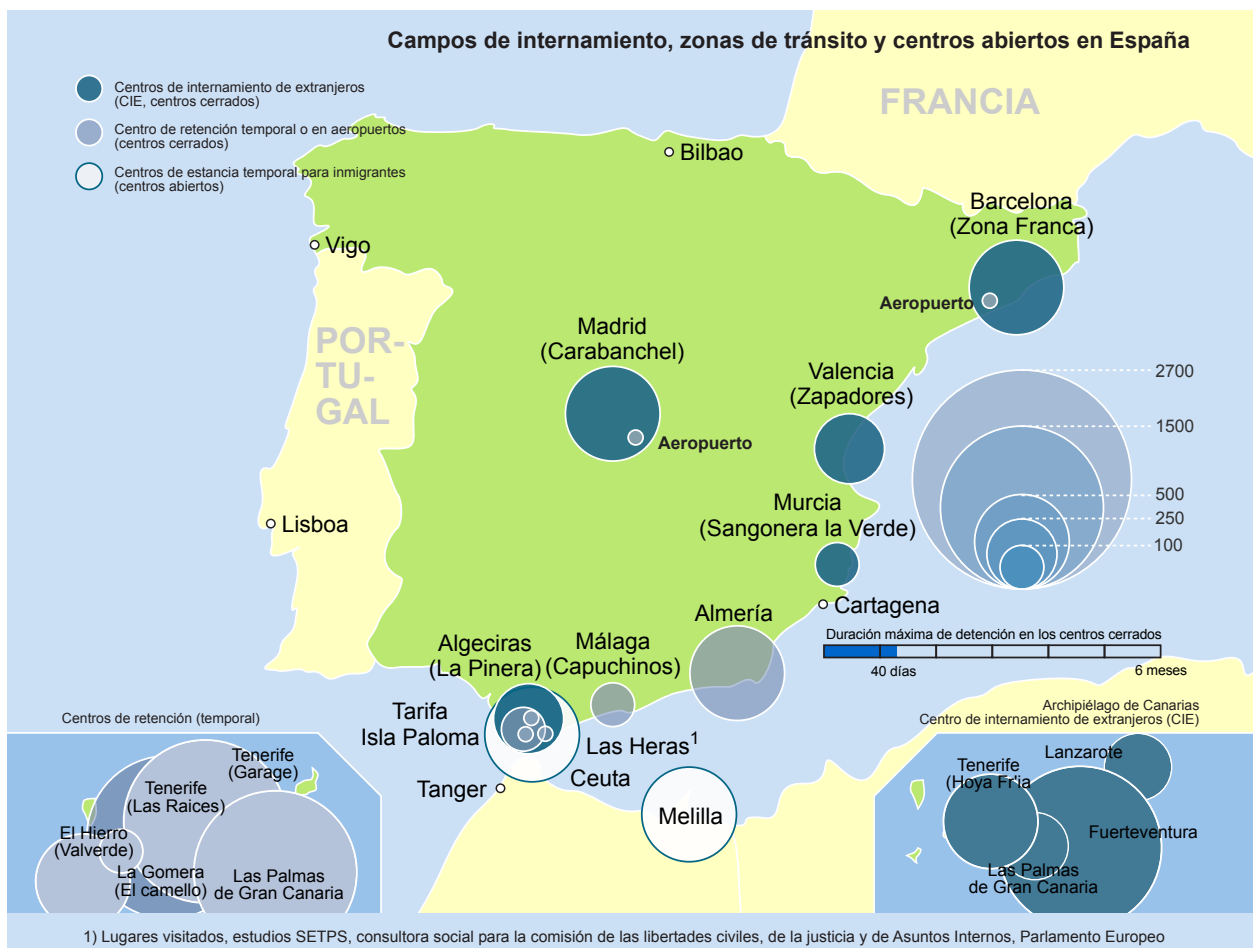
Campos de internamiento, zonas de tránsito y centros abiertos en España

Centros de internamiento de extranjeros (CIE, centros cerrados)

Centro de retención temporal o en aeropuertos (centros cerrados)

Centros de estancia temporal para inmigrantes (centros abiertos)

FRANCIA

Bilbao

Vigo

Barcelona (Zona Franca)

Aeropuerto

PORTUGAL

Madrid (Carabanchel)

Aeropuerto

Valencia (Zapadores)

2700

1500

500

250

100

Lisboa

Murcia (Sangonera la Verde)

Cartagena

Duración máxima de detención en los centros cerrados

40 días

6 meses

Almería

Algeciras (La Pinera)

Málaga (Capuchinos)

Tarifa Isla Paloma

Las Heras$^1$

Ceuta

Tanger

Melilla

Centros de retención (temporal)

Tenerife (Garage)

Tenerife (Las Raices)

El Hierro (Valverde)

La Gomera (El camello)

Las Palmas de Gran Canaria

Archipiélago de Canarias
Centro de internamiento de extranjeros (CIE)

Lanzarote

Tenerife (Hoya Fr'ia

Fuerteventura

Las Palmas de Gran Canaria

1) Lugares visitados, estudios SETPS, consultora social para la comisión de las libertades civiles, de la justicia y de Asuntos Internos, Parlamento Europeo